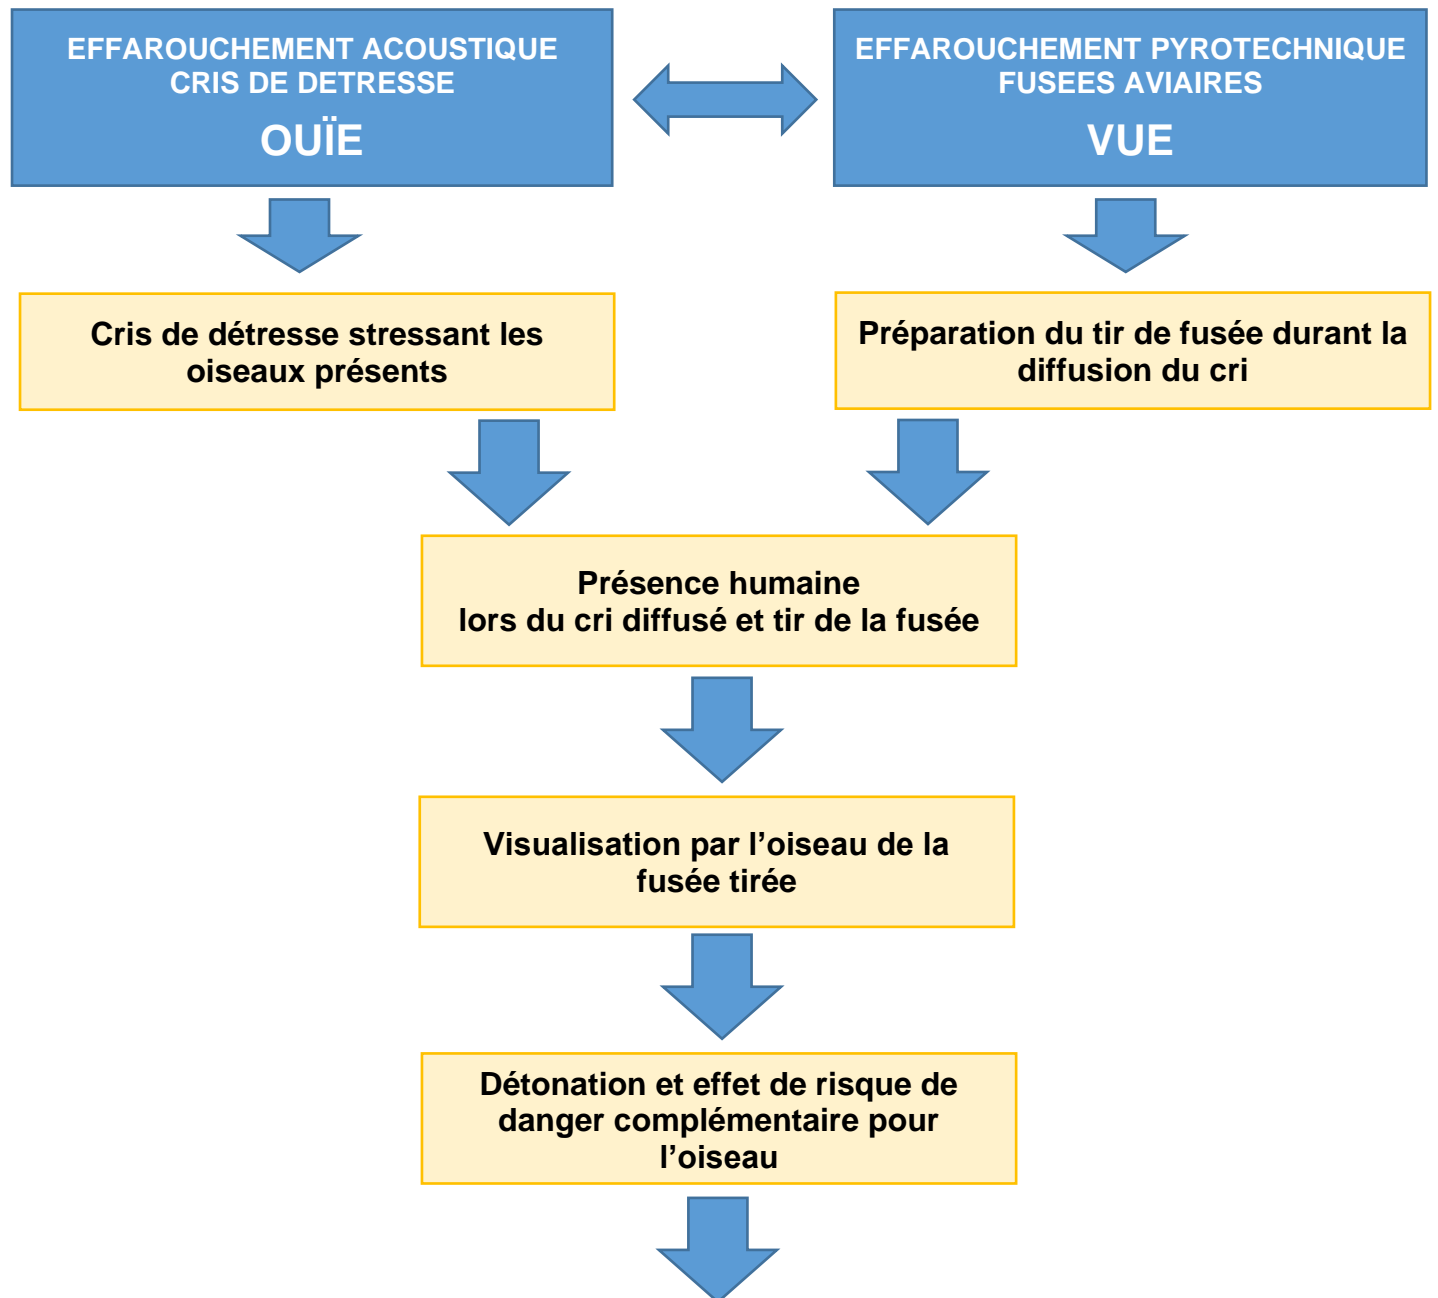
EFFAROUCHEMENT ACOUSTIQUE
CRIS DE DETRESSE
OUÏE

EFFAROUCHEMENT PYROTECHNIQUE
FUSEES AVIAIRES
VUE

Cris de détresse stressant les oiseaux présents

Préparation du tir de fusée durant la diffusion du cri

Présence humaine
lors du cri diffusé et tir de la fusée

Visualisation par l'oiseau de la fusée tirée

Détonation et effet de risque de danger complémentaire pour l'oiseau